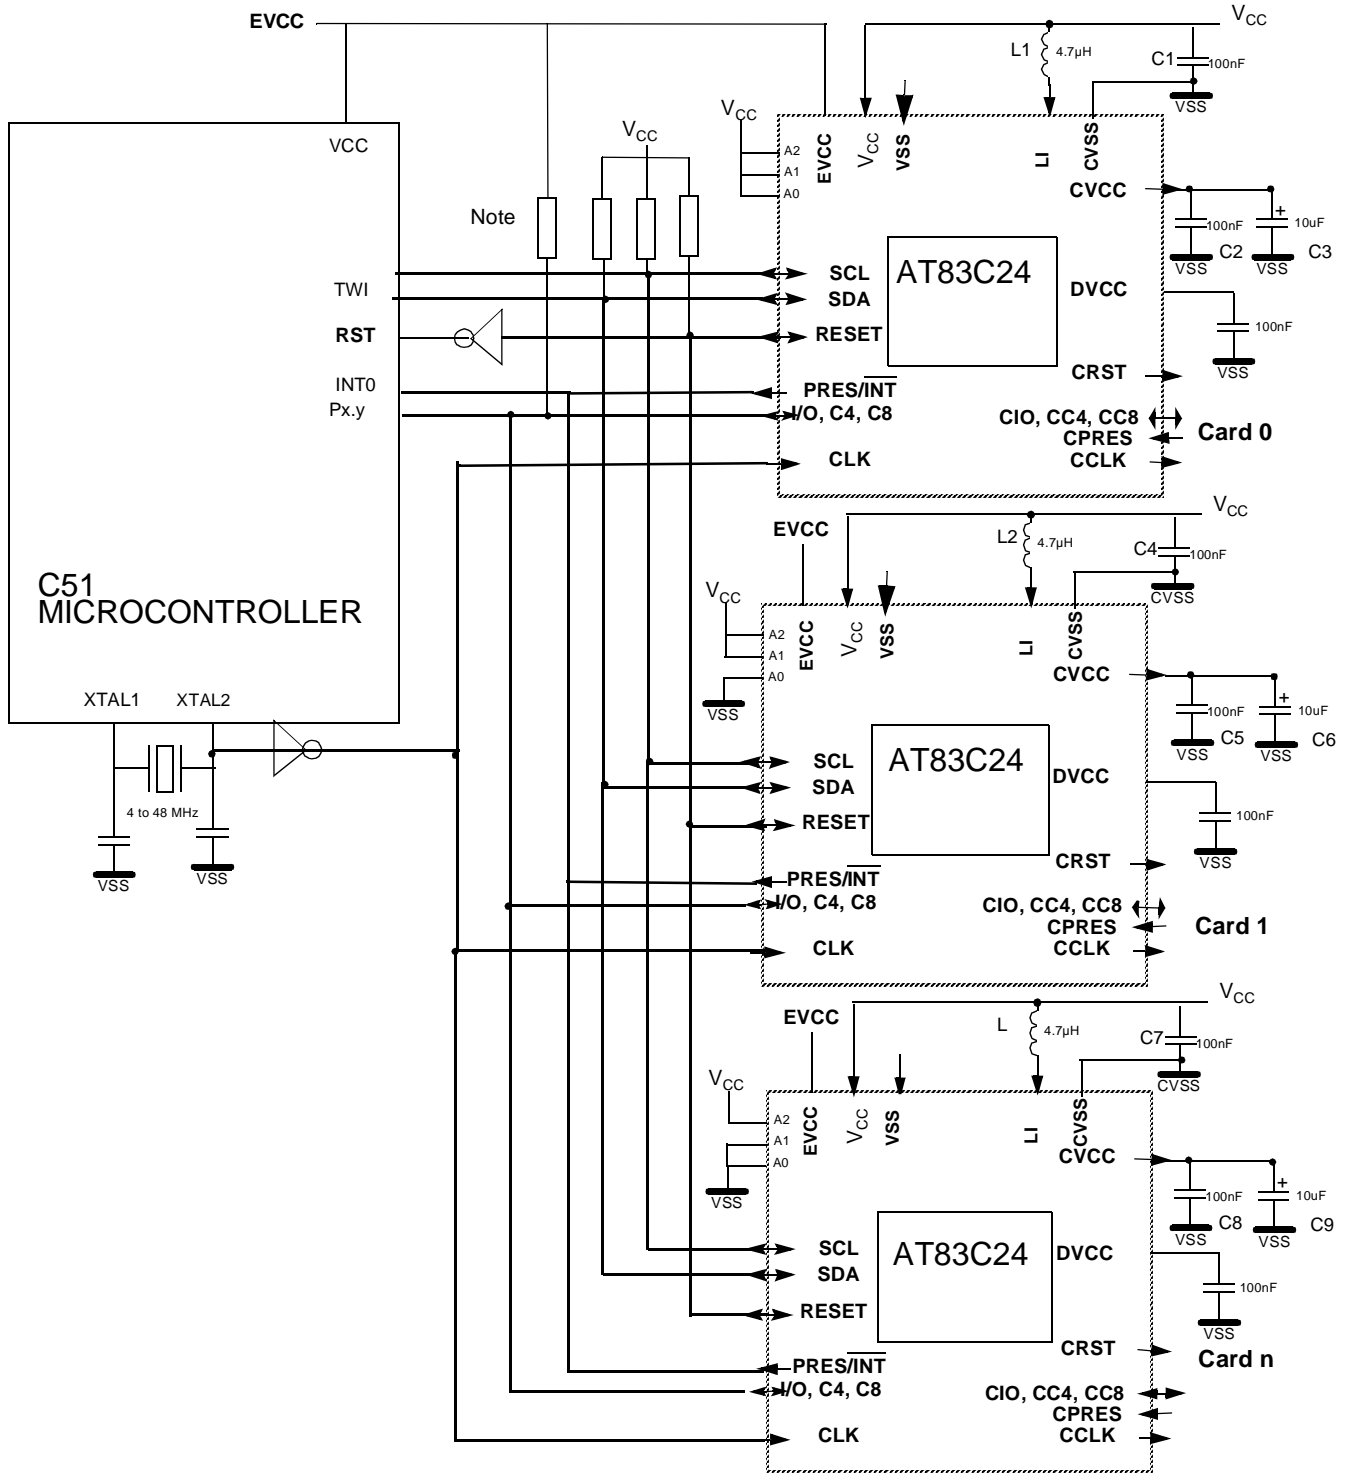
EVCC
$V_{CC}$
L1 4.7µH
C1 100nF
VSS
VCC
$V_{CC}$
$V_{CC}$
A2
A1
A0
EVCC
$V_{CC}$
VSS
LI
CVSS
CVCC
Note
100nF
10uF
VSS C2
VSS C3
TWI
SCL
SDA
AT83C24
DVCC
100nF
RST
RESET
VSS
INT0
Px.y
PRES/$\overline{INT}$
I/O, C4, C8
CRST
CIO, CC4, CC8
CPRES
Card 0
CLK
CCLK
$V_{CC}$
EVCC
L2 4.7µH
C4 100nF
CVSS
C51 MICROCONTROLLER
$V_{CC}$
A2
A1
A0
VSS
EVCC
$V_{CC}$
VSS
LI
CVSS
CVCC
XTAL1
XTAL2
100nF
10uF
VSS C5
VSS C6
4 to 48 MHz
VSS
VSS
SCL
SDA
RESET
AT83C24
DVCC
100nF
VSS
CRST
PRES/$\overline{INT}$
I/O, C4, C8
CIO, CC4, CC8
CPRES
Card 1
CLK
CCLK
$V_{CC}$
EVCC
L 4.7µH
C7 100nF
CVSS
$V_{CC}$
A2
A1
A0
VSS
EVCC
$V_{CC}$
VSS
LI
CVSS
CVCC
100nF
10uF
VSS C8
VSS C9
SCL
SDA
RESET
AT83C24
DVCC
100nF
VSS
CRST
Card n
PRES/$\overline{INT}$
I/O, C4, C8
CIO, CC4, CC8
CPRES
CLK
CCLK